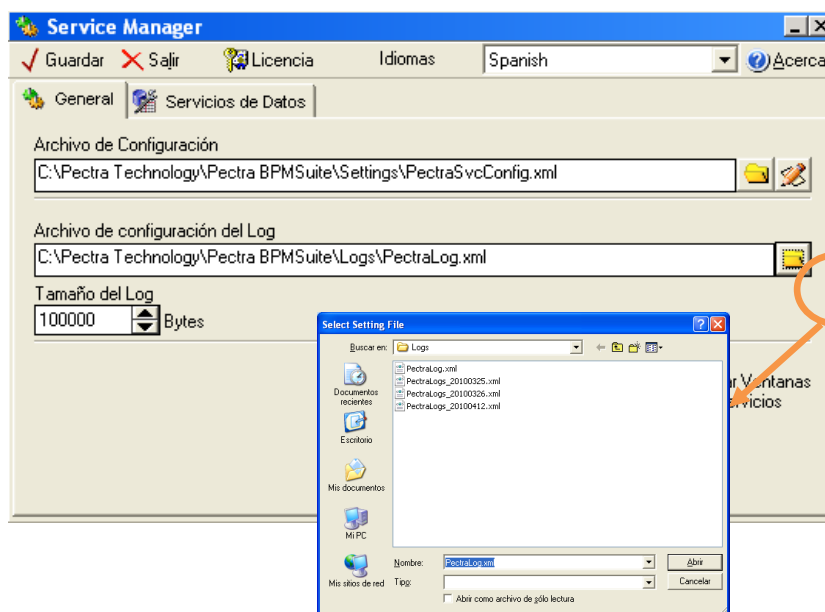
Service Manager

Guardar Salir Licencia Idiomas Spanish Acerca

General Servicios de Datos

Archivo de Configuración
C:\Pectra Technology\Pectra BPMSuite\Settings\PectraSvcConfig.xml

Archivo de configuración del Log
C:\Pectra Technology\Pectra BPMSuite\Logs\PectraLog.xml

Tamaño del Log
100000 Bytes

r Ventanas
rvicios

Select Setting File

Buscar en: Logs

PectraLog.xml
PectraLogs_20100325.xml
PectraLogs_20100326.xml
PectraLogs_20100412.xml

Documentos recientes
Escritorio
Mis documentos
Mi PC
Mis sitios de red

Nombre: PectraLog.xml Abrir
Tipo: Cancelar
Abrir como archivo de sólo lectura